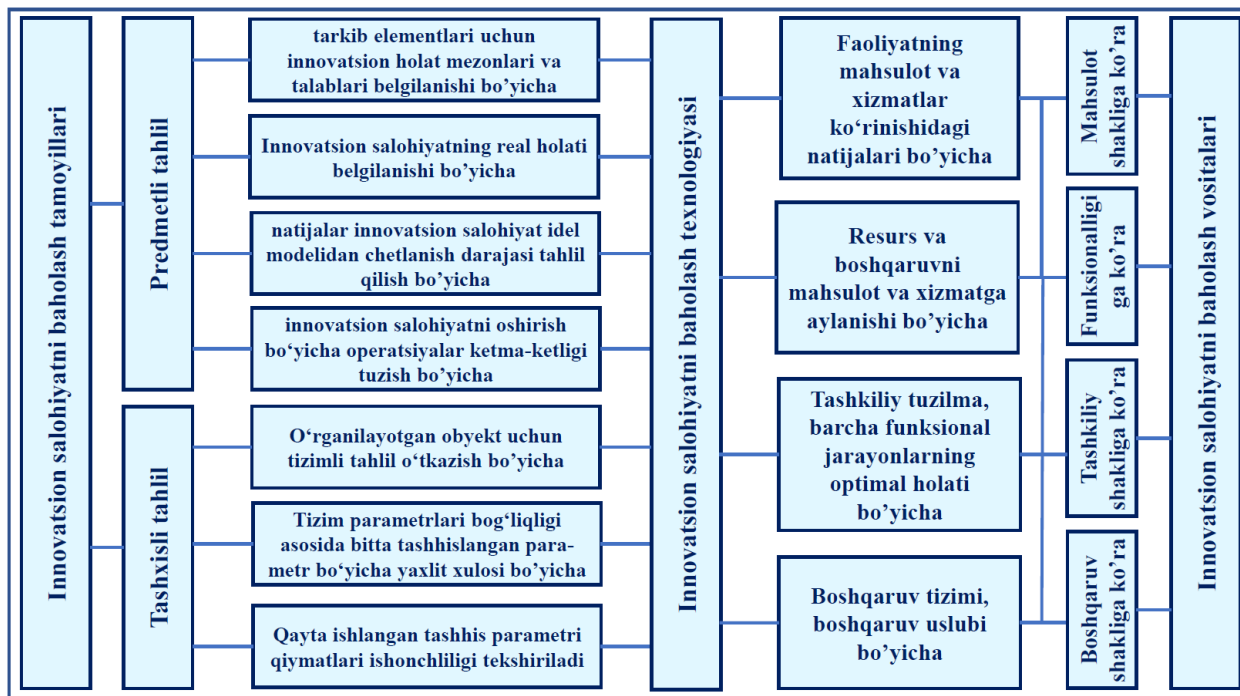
Innovatsion salohiyatni baholash tamoyillari

Predmetli tahlil

Tashxisli tahlil

tarkib elementlari uchun innovatsion holat mezonlari va talablari belgilanishi bo'yicha

Innovatsion salohiyatning real holati belgilanishi bo'yicha

natijalar innovatsion salohiyat idel modelidan chetlanish darajasi tahlil qilish bo'yicha

innovatsion salohiyatni oshirish bo'yicha operatsiyalar ketma-ketligi tuzish bo'yicha

O'rganilayotgan obyekt uchun tizimli tahlil o'tkazish bo'yicha

Tizim parametrlari bog'liqligi asosida bitta tashhislangan parametr bo'yicha yaxlit xulosi bo'yicha

Qayta ishlangan tashhis parametri qiymatlari ishonchliligi tekshiriladi

Innovatsion salohiyatni baholash texnologiyasi

Faoliyatning mahsulot va xizmatlar ko'rinishidagi natijalari bo'yicha

Resurs va boshqaruvni mahsulot va xizmatga aylanishi bo'yicha

Tashkiliy tuzilma, barcha funksional jarayonlarning optimal holati bo'yicha

Boshqaruv tizimi, boshqaruv uslubi bo'yicha

Mahsulot shakliga ko'ra

Funksionalligiga ko'ra

Tashkiliy shakliga ko'ra

Boshqaruv shakliga ko'ra

Innovatsion salohiyatni baholash vositalari